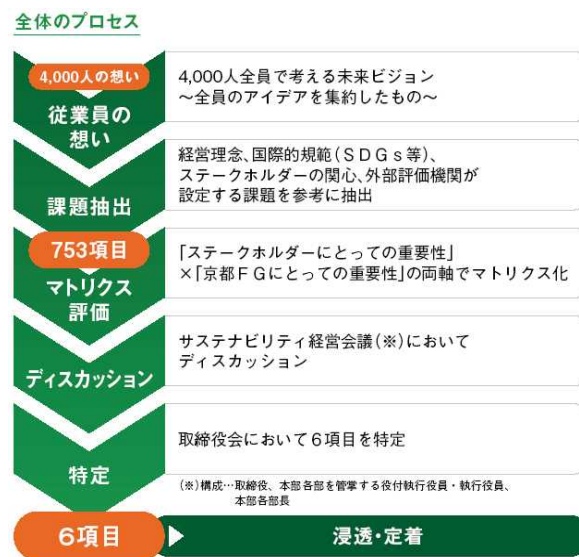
全体のプロセス

4,000人の想い
従業員の想い

4,000人全員で考える未来ビジョン
〜全員のアイデアを集約したもの〜

課題抽出

経営理念、国際的規範（ＳＤＧｓ等）、ステークホルダーの関心、外部評価機関が設定する課題を参考に抽出

753項目
マトリクス評価

「ステークホルダーにとっての重要性」×「京都ＦＧにとっての重要性」の両軸でマトリクス化

ディスカッション

サステナビリティ経営会議（※）においてディスカッション

特定

取締役会において６項目を特定

（※）構成…取締役、本部各部を管掌する役付執行役員・執行役員、本部各部長

６項目

浸透・定着